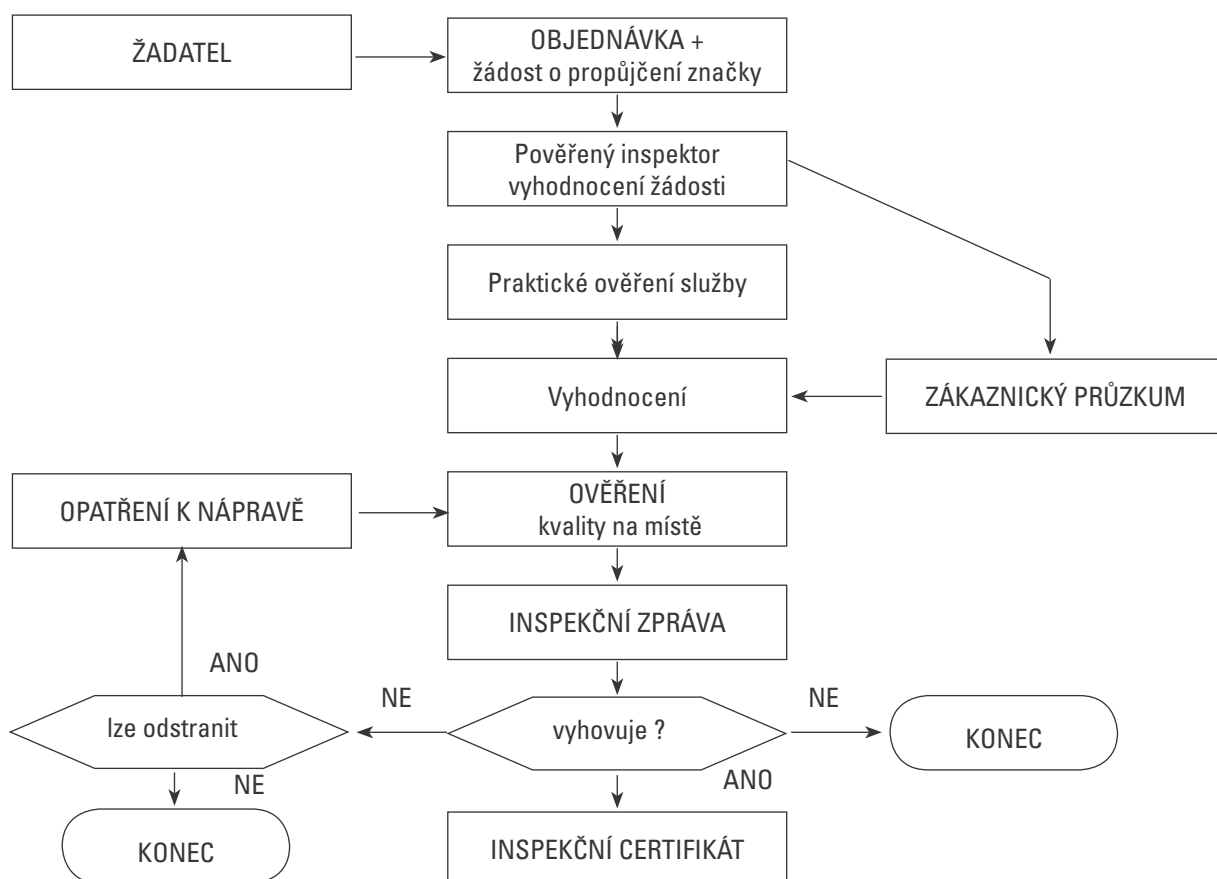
ŽADATEL

OBJEDNÁVKA + žádost o propůjčení značky

Pověřený inspektor vyhodnocení žádosti

Praktické ověření služby

Vyhodnocení

ZÁKAZNICKÝ PRŮZKUM

OPATŘENÍ K NÁPRAVĚ

OVĚŘENÍ kvality na místě

INSPEKČNÍ ZPRÁVA

ANO

NE

lze odstranit

vyhovuje ?

NE

KONEC

NE

ANO

KONEC

INSPEKČNÍ CERTIFIKÁT